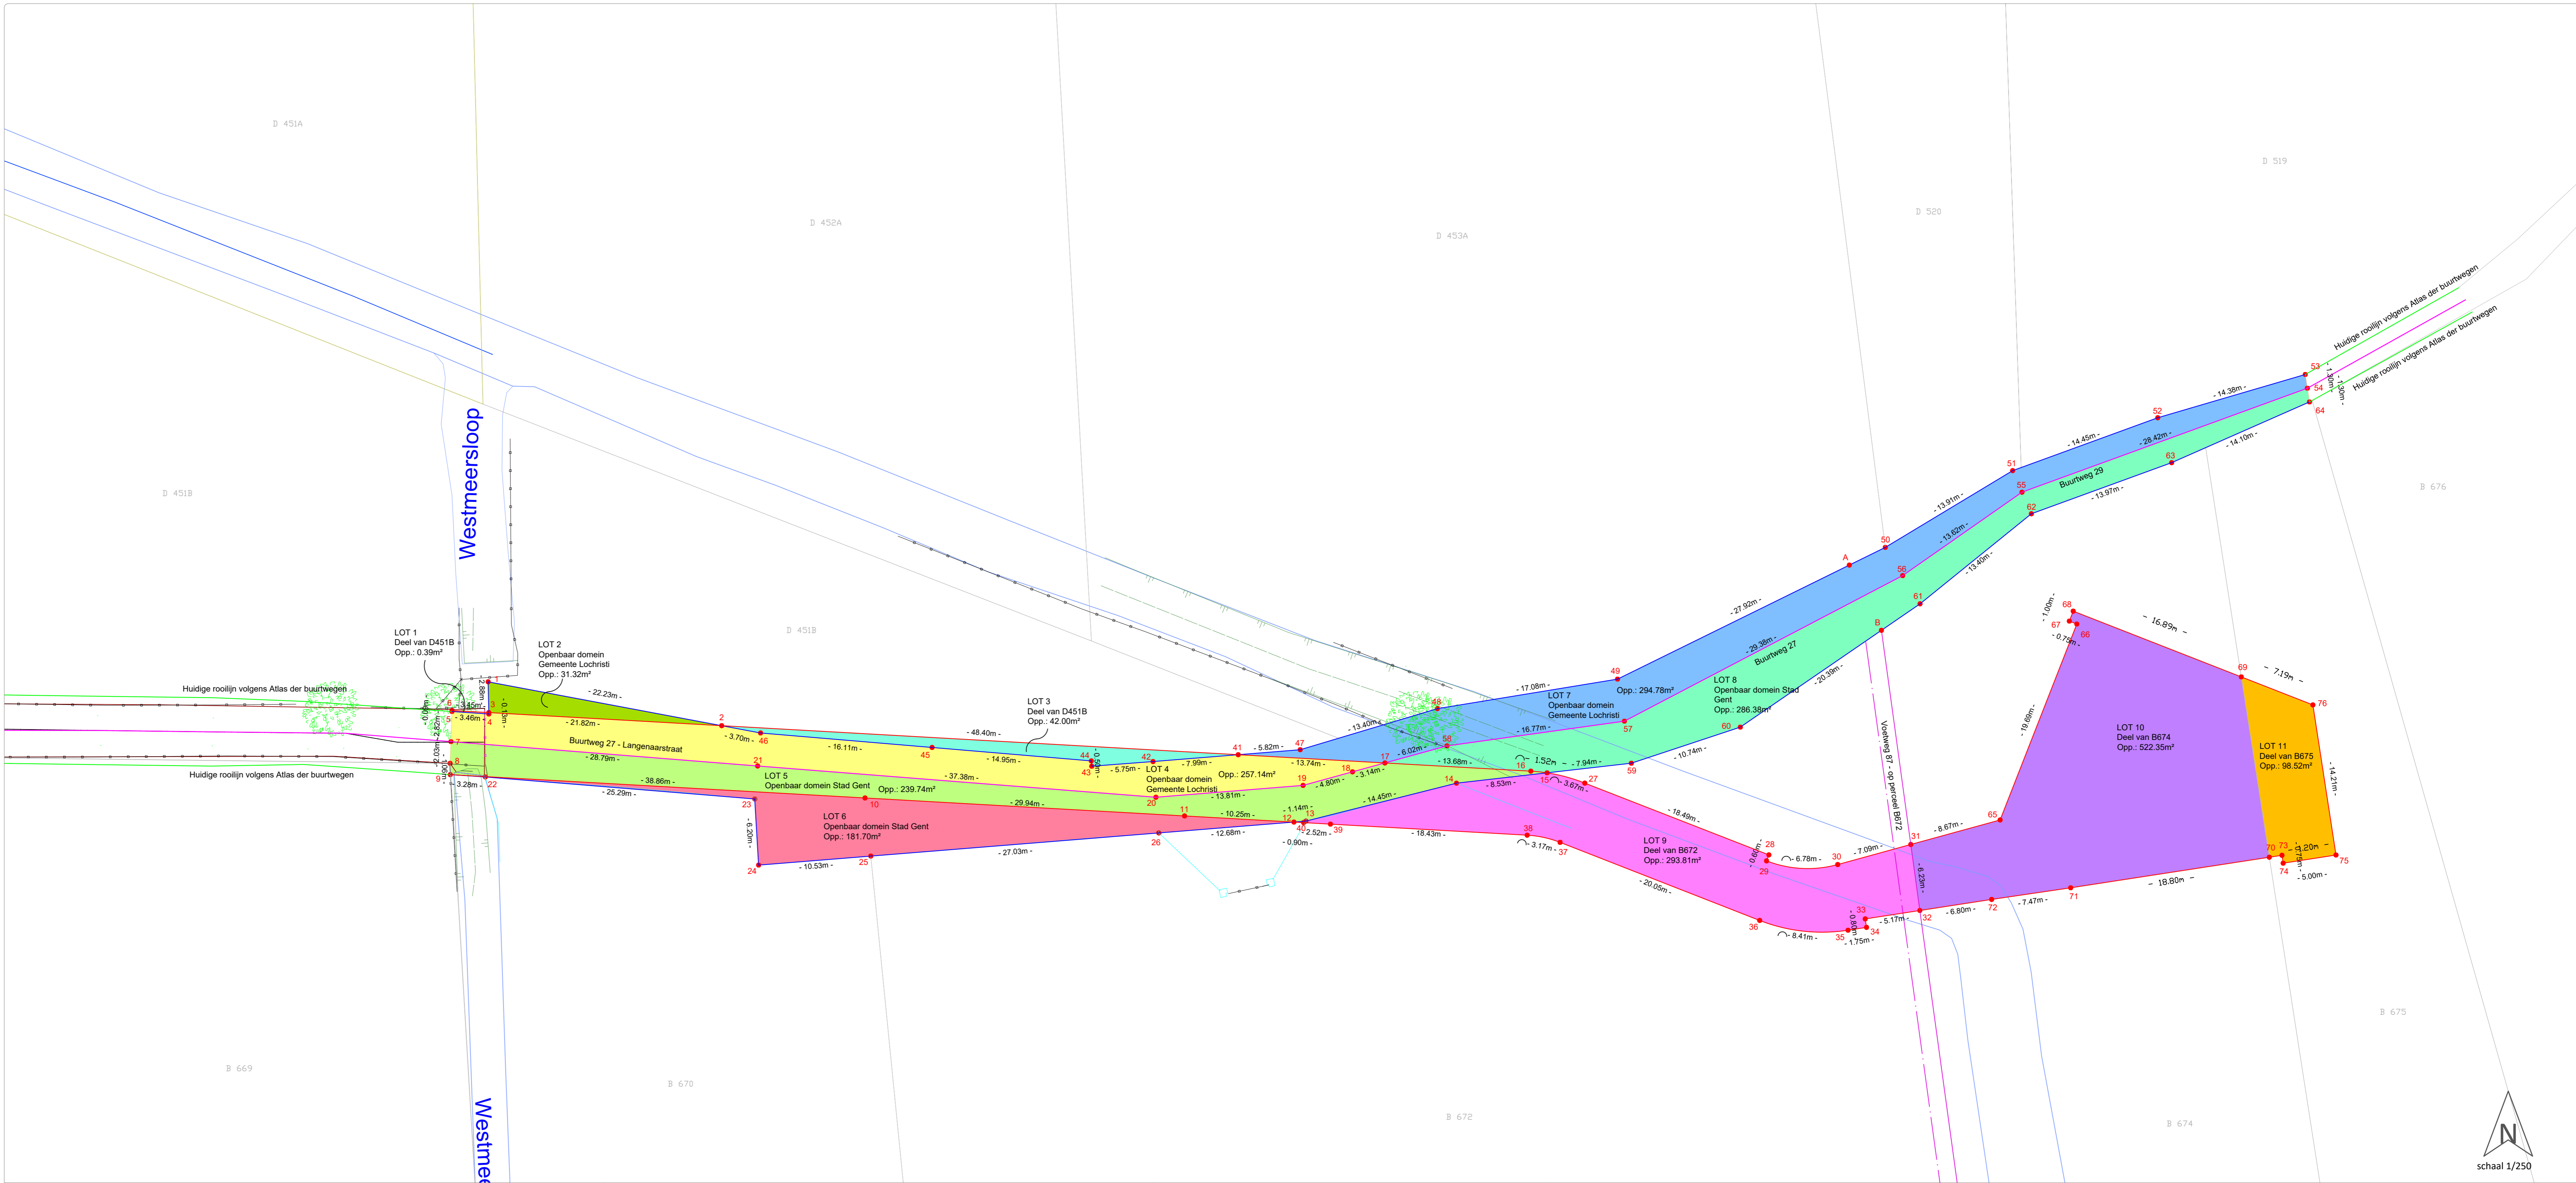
D 451A

D 452A

D 453A

D 520

D 519

D 451B

D 451B

B 676

Westmeersloop

LOT 1
Deel van D451B
Opp.: 0.39m²

LOT 2
Openbaar domein
Gemeente Lochristi
Opp.: 31.32m²

LOT 3
Deel van D451B
Opp.: 42.00m²

LOT 4
Openbaar domein
Gemeente Lochristi
Opp.: 257.14m²

LOT 5
Openbaar domein Stad Gent
Opp.: 239.74m²

LOT 6
Openbaar domein Stad Gent
Opp.: 181.70m²

LOT 7
Openbaar domein
Gemeente Lochristi
Opp.: 294.78m²

LOT 8
Openbaar domein Stad Gent
Opp.: 286.38m²

LOT 9
Deel van B672
Opp.: 293.81m²

LOT 10
Deel van B674
Opp.: 522.35m²

LOT 11
Deel van B675
Opp.: 98.52m²

Huidige rooilijn volgens Atlas der buurtwegen

Huidige rooilijn volgens Atlas der buurtwegen

Huidige rooilijn volgens Atlas der buurtwegen

Huidige rooilijn volgens Atlas der buurtwegen

Buurtweg 27 - Langenaarstraat

Buurtweg 27

Buurtweg 29

Voetweg 87 - op perceel B672

- 22.23m -
- 21.82m -
- 3.70m -
- 16.11m -
- 48.40m -
- 14.95m -
- 5.75m -
- 7.99m -
- 5.82m -
- 13.74m -
- 28.79m -
- 37.38m -
- 13.81m -
- 4.80m -
- 3.14m -
- 38.86m -
- 25.29m -
- 29.94m -
- 10.25m -
- 1.14m -
- 14.45m -
- 6.20m -
- 27.03m -
- 10.53m -
- 12.68m -
- 0.90m -
- 2.52m -
- 18.43m -
- 3.17m -
- 13.40m -
- 6.02m -
- 13.68m -
- 1.52m -
- 7.94m -
- 3.67m -
- 8.53m -
- 17.08m -
- 16.77m -
- 10.74m -
- 27.92m -
- 29.38m -
- 20.39m -
- 13.91m -
- 13.62m -
- 13.40m -
- 14.45m -
- 28.42m -
- 13.97m -
- 14.38m -
- 14.10m -
- 1.30m -
- 1.30m -
- 18.49m -
- 6.78m -
- 0.80m -
- 7.09m -
- 8.67m -
- 6.23m -
- 20.05m -
- 8.41m -
- 1.75m -
- 0.80m -
- 5.17m -
- 6.80m -
- 7.47m -
- 18.80m -
- 19.69m -
- 16.89m -
- 7.19m -
- 14.21m -
- 1.20m -
- 5.00m -
- 1.00m -
- 0.75m -
- 3.45m -
- 3.46m -
- 3.28m -
- 2.88m -
- 0.15m -
- 0.09m -
- 2.82m -
- 2.03m -
- 1.00m -
- 0.50m -

1 2 3 4 5 6 7 8 9 10 11 12 13 14 15 16 17 18 19 20 21 22 23 24 25 26 27 28 29 30 31 32 33 34 35 36 37 38 39 40 41 42 43 44 45 46 47 48 49 50 51 52 53 54 55 56 57 58 59 60 61 62 63 64 65 66 67 68 69 70 71 72 73 74 75 76 A B

B 669

B 670

B 672

B 674

B 675

Westme

N
schaal 1/250